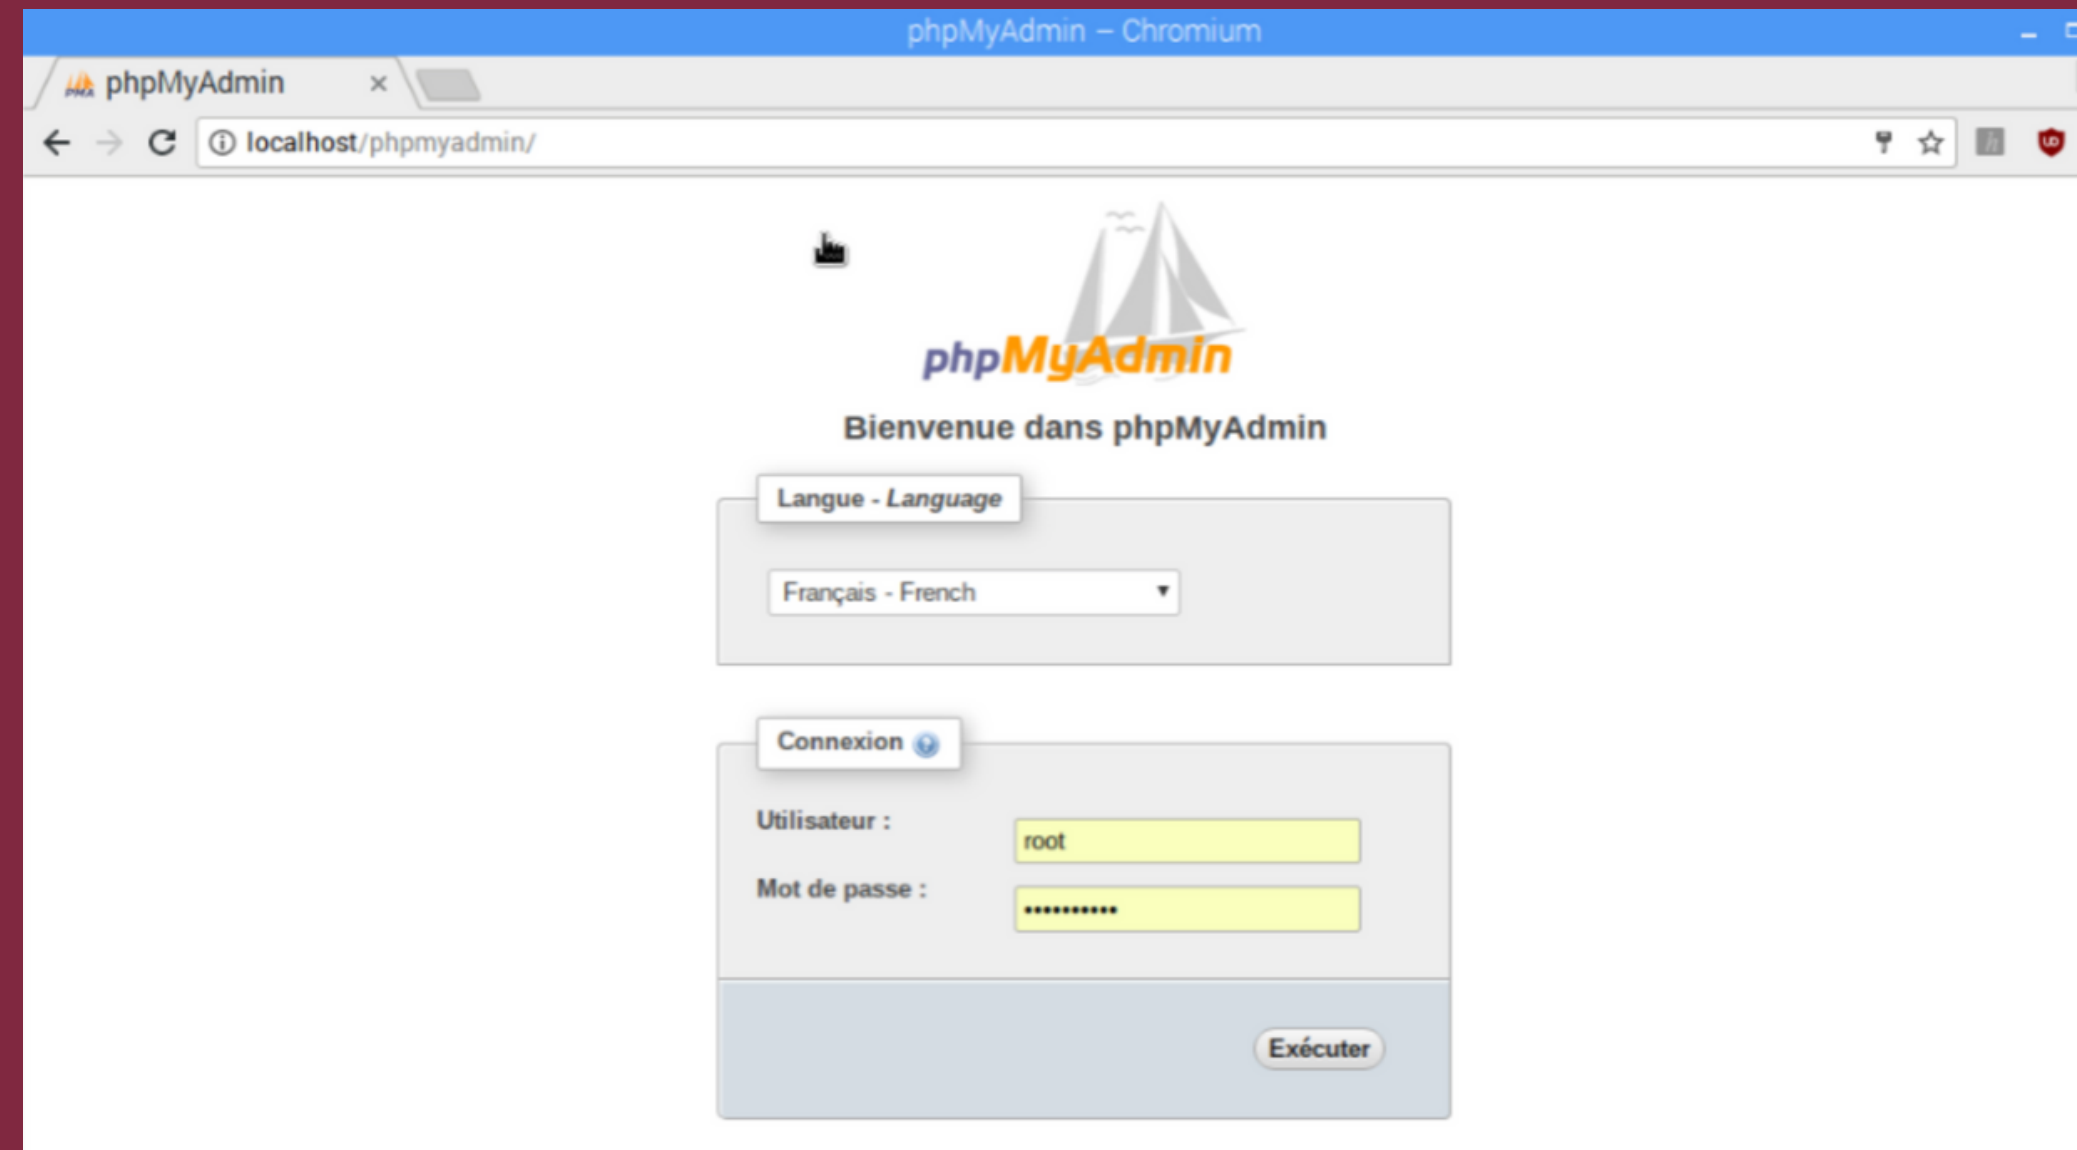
phpMyAdmin – Chromium

phpMyAdmin ×

localhost/phpmyadmin/

phpMyAdmin

Bienvenue dans phpMyAdmin

Langue - *Language*

Français - French

Connexion

Utilisateur :

root

Mot de passe :

•••••••••••

Exécuter